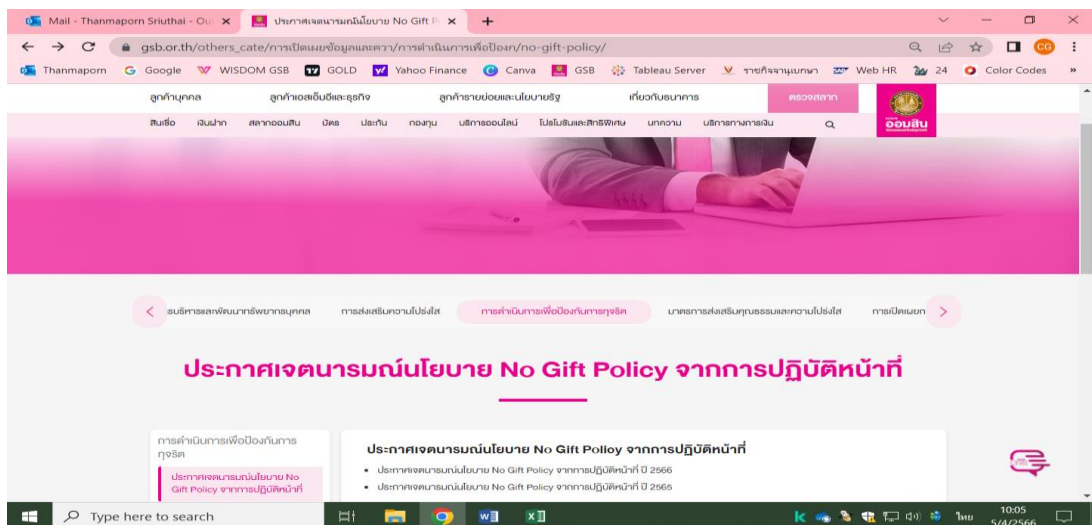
Mail - Thanmaporn Sriuthai - Ou ×
ประกาศเจตนารมณ์นโยบาย No Gift P ×
+

gsb.or.th/others_cate/การเปิดเผยข้อมูลและควา/การดำเนินการเพื่อป้องก/no-gift-policy/

Thanmaporn  Google  WISDOM GSB  GOLD  Yahoo Finance  Canva  GSB  Tableau Server  รายกิจจานุเบกษา  Web HR  24  Color Codes  »

ลูกค้าบุคคล  ลูกค้าเอสเอ็มอีและธุรกิจ  ลูกค้ารายย่อยและนโยบายรัฐ  เกี่ยวกับธนาคาร  ตรวจสลาก

สินเชื่อ  เงินฝาก  สลากออมสิน  บัตร  ประกัน  กองทุน  บริการออนไลน์  โปรโมชันและสิทธิพิเศษ  บทความ  บริการทางการเงิน

ออมสิน

ระบบริหารและพัฒนาทรัพยากรบุคคล  การส่งเสริมความโปร่งใส  การดำเนินการเพื่อป้องกันการทุจริต  มาตรการส่งเสริมคุณธรรมและความโปร่งใส  การเปิดเผยฯ

ประกาศเจตนารมณ์นโยบาย No Gift Policy จากการปฏิบัติหน้าที่

การดำเนินการเพื่อป้องกันการทุจริต

ประกาศเจตนารมณ์นโยบาย No Gift Policy จากการปฏิบัติหน้าที่

ประกาศเจตนารมณ์นโยบาย No Gift Policy จากการปฏิบัติหน้าที่

• ประกาศเจตนารมณ์นโยบาย No Gift Policy จากการปฏิบัติหน้าที่ ปี 2566
• ประกาศเจตนารมณ์นโยบาย No Gift Policy จากการปฏิบัติหน้าที่ ปี 2565

Type here to search

ไทย  10:05  5/4/2566